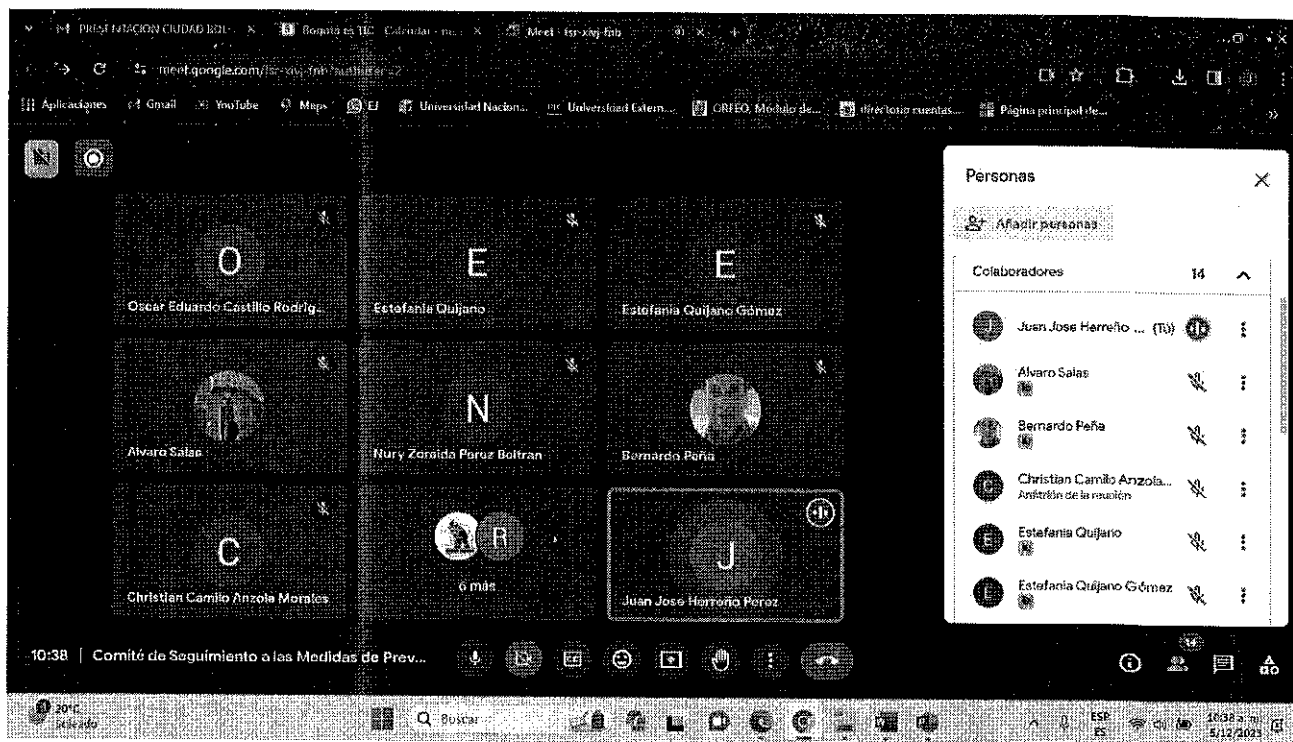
PRESENTACION CIUDAD BOL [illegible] Bogota es TIC Calendar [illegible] Meet - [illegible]

meet.google.com/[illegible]

Aplicaciones Gmail YouTube Maps EJ Universidad Naciona... Universidad Extern... ORFEO, Modulo de... directorio cuentas... Página principal de...

O
Oscar Eduardo Castillo Rodrig...

E
Estefania Quijano

E
Estefania Quijano Gómez

Alvaro Salas

N
Nury Zoraida Perez Beltran

Bernardo Peña

C
Christian Camilo Anzola Morales

R
6 más

J
Juan Jose Herreño Perez

10:38 | Comité de Seguimiento a las Medidas de Prev...

Personas

Añadir personas

Colaboradores 14

Juan Jose Herreño ... (Tú)

Alvaro Salas

Bernardo Peña

Christian Camilo Anzola...
Anfitrión de la reunión

Estefania Quijano

Estefania Quijano Gómez

20°C
Nublado

Buscar

ESP
ES

10:38 a. m.
5/12/2023